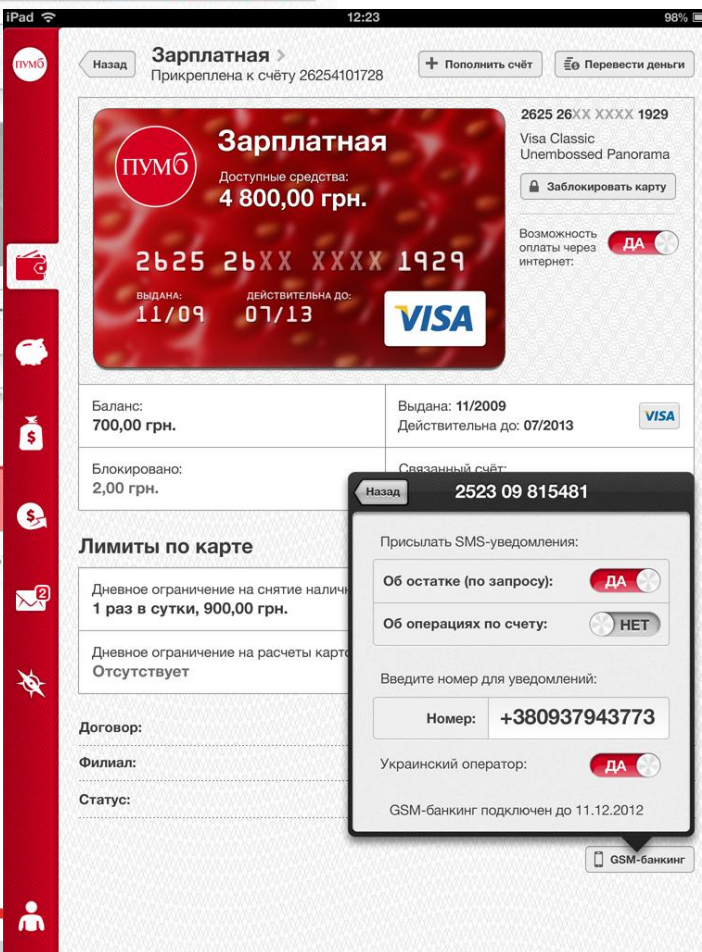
iPad 12:23 98%

ПУМБ

Назад Зарплатная
Прикреплена к счёту 26254101728

Пополнить счёт Перевести деньги

Зарплатная
ПУМБ
Доступные средства:
4 800,00 грн.
2625 26XX XXXX 1929
ВЫДАНА: 11/09
ДЕЙСТВИТЕЛЬНА ДО: 07/13
VISA

2625 26XX XXXX 1929
Visa Classic
Unembossed Panorama

Заблокировать карту

Возможность оплаты через интернет: ДА

| Баланс: 700,00 грн. | Выдана: 11/2009 Действительна до: 07/2013 VISA |
|---|---|
| Блокировано: 2,00 грн. | Связанный счёт: |

Лимиты по карте

Дневное ограничение на снятие налич
1 раз в сутки, 900,00 грн.

Дневное ограничение на расчеты карто
Отсутствует

Договор:
Филиал:
Статус:

2

Назад 2523 09 815481

Присылать SMS-уведомления:
Об остатке (по запросу): ДА
Об операциях по счету: НЕТ

Введите номер для уведомлений:
Номер: +380937943773

Украинский оператор: ДА

GSM-банкинг подключен до 11.12.2012

GSM-банкинг